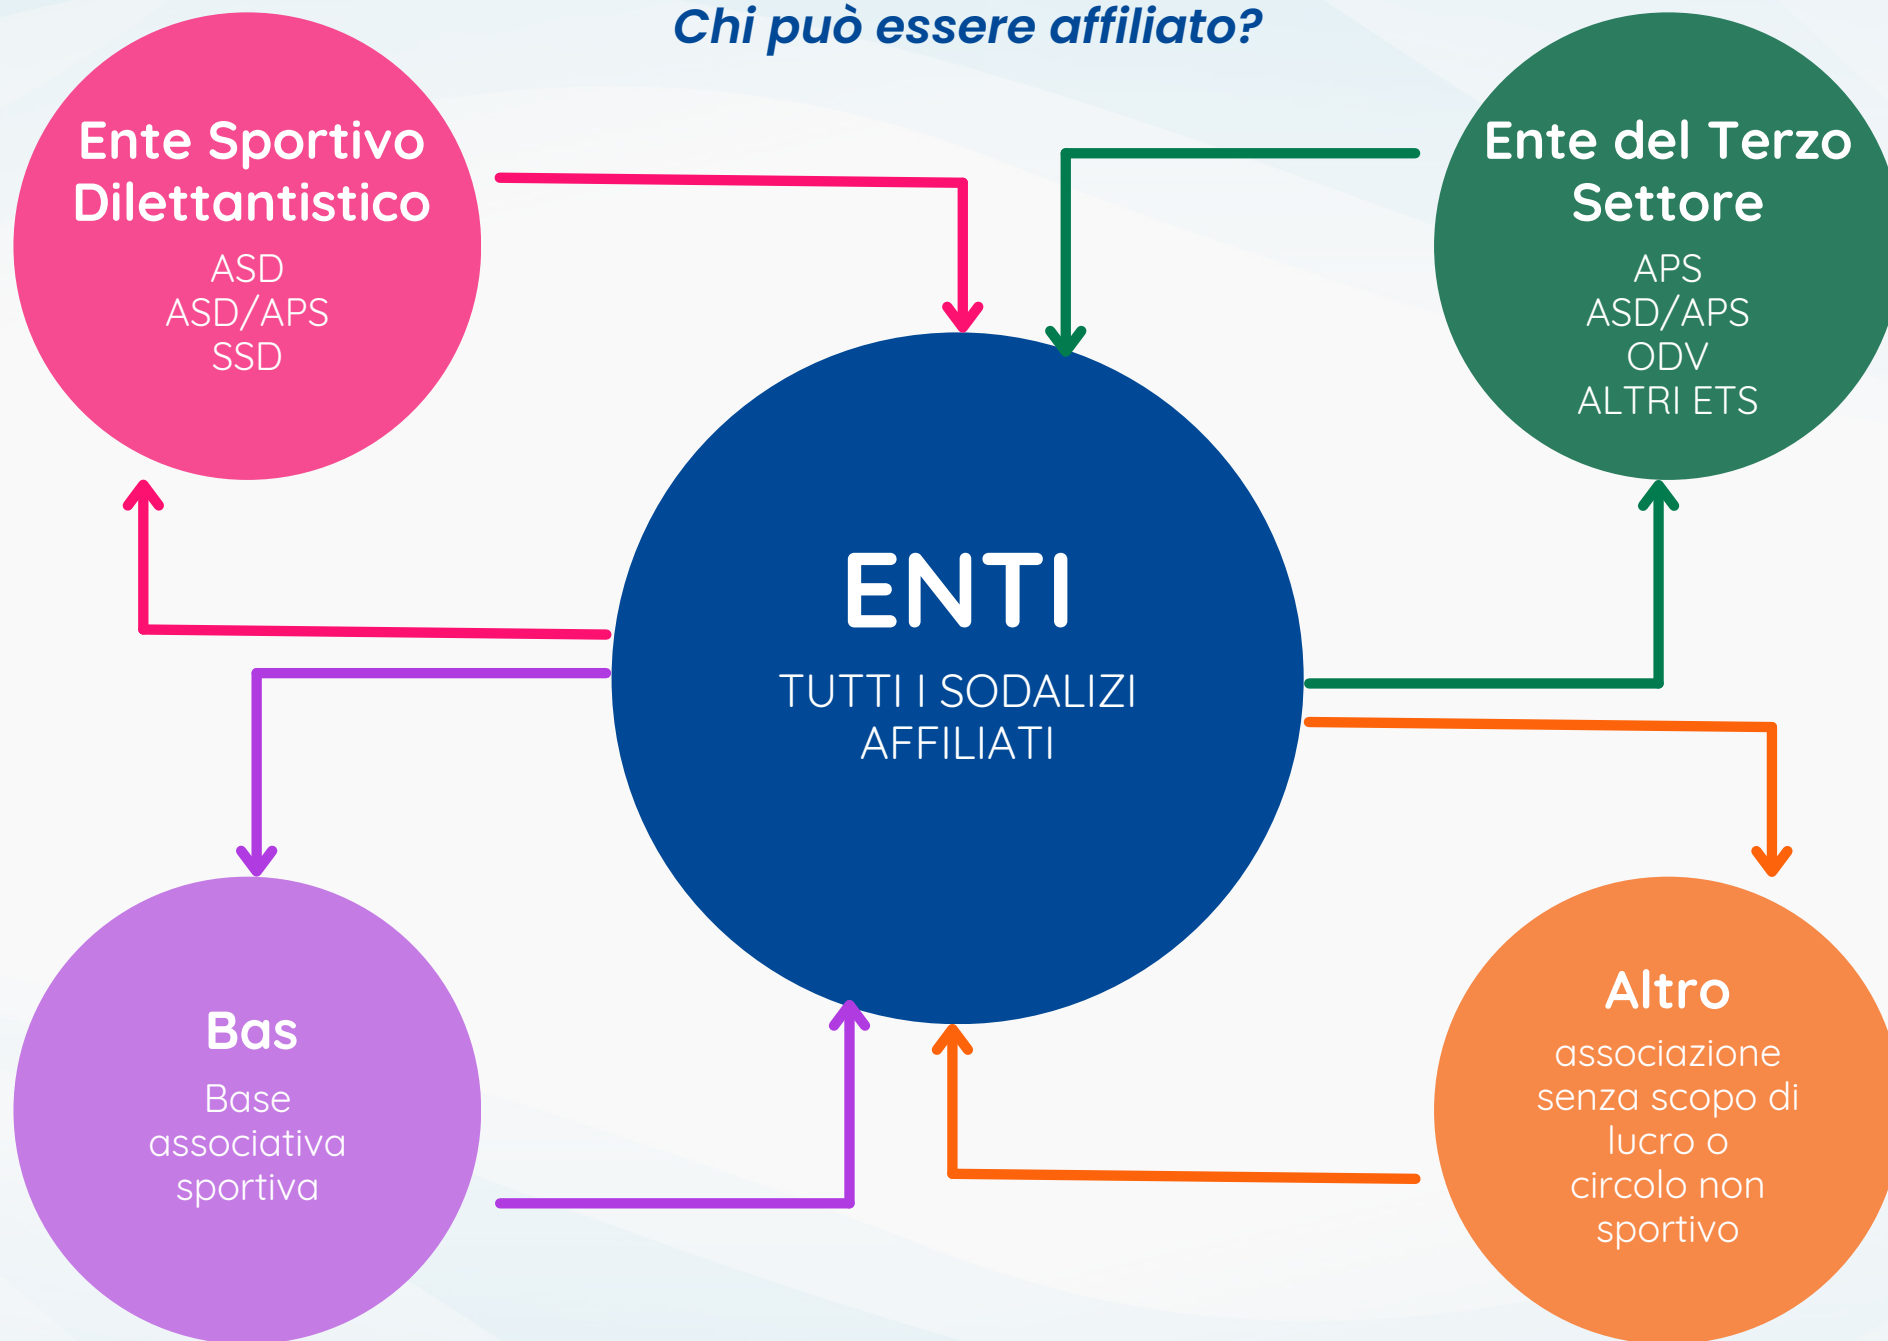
Chi può essere affiliato?

Ente Sportivo Dilettantistico
ASD
ASD/APS
SSD

Ente del Terzo Settore
APS
ASD/APS
ODV
ALTRI ETS

ENTI
TUTTI I SODALIZI AFFILIATI

Bas
Base associativa sportiva

Altro
associazione senza scopo di lucro o circolo non sportivo